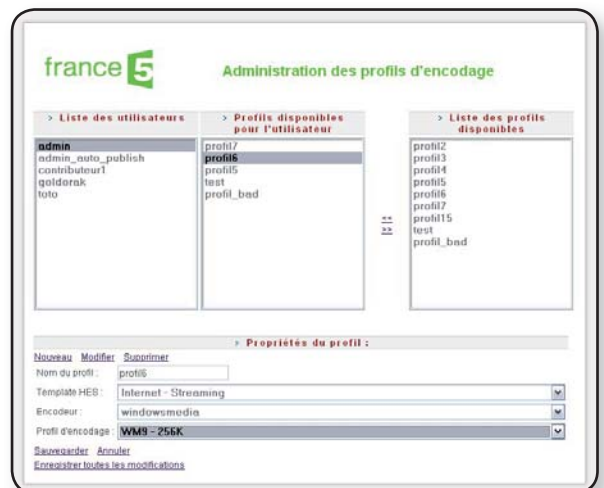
france 5

Administration des profils d'encodage

> Liste des utilisateurs

admin
admin_auto_publish
contributeur1
goldorak
toto

> Profils disponibles pour l'utilisateur

profil7
profil6
profil5
test
profil_bad

<<
>>

> Liste des profils disponibles

profil2
profil3
profil4
profil5
profil6
profil7
profil15
test
profil_bad

> Propriétés du profil :

Nouveau Modifier Supprimer

Nom du profil : profil6

Template HES : Internet - Streaming

Encodeur : windowsmedia

Profil d'encodage : WM9 - 256K

Sauvegarder Annuler

Enregistrer toutes les modifications